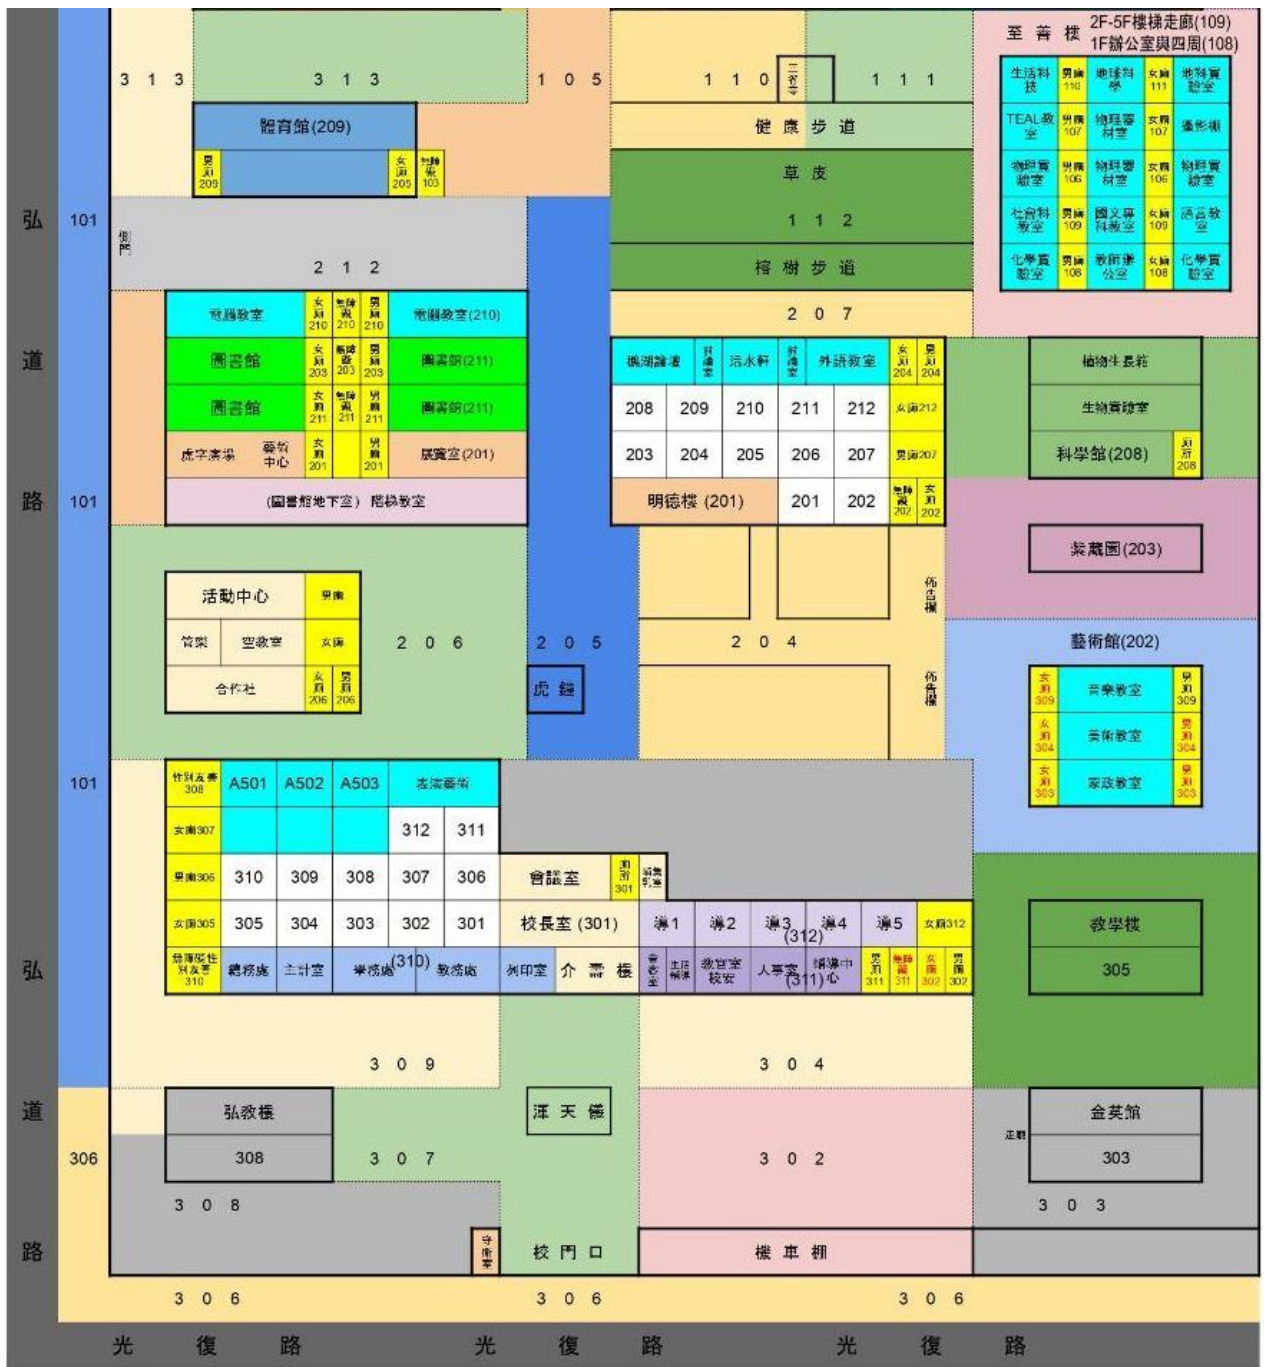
弘
道
路
弘
道
路

101
101
101
306

3 1 3
3 1 3
1 0 5
1 1 0
三省亭
1 1 1
至 善 樓
2F-5F樓梯走廊(109)
1F辦公室與四周(108)

| 生活科技 | 男廁110 | 地球科學 | 女廁111 | 地科實驗室 |
|---|---|---|---|---|
| TEAL教室 | 男廁107 | 物理器材室 | 女廁107 | 攝影棚 |
| 物理實驗室 | 男廁106 | 物理器材室 | 女廁106 | 物理實驗室 |
| 化學科教室 | 男廁109 | 國文專科教室 | 女廁109 | 語言教室 |
| 化學實驗室 | 男廁108 | 教師辦公室 | 女廁108 | 化學實驗室 |

體育館(209)
男廁209
女廁205
無障礙103
健 康 步 道
草 皮
1 1 2
榕 樹 步 道
側門
2 1 2
2 0 7

| 商業教室 | 女廁210 | 無障礙210 | 男廁210 | 商業教室(210) |
|---|---|---|---|---|
| 圖書館 | 女廁203 | 無障礙203 | 男廁203 | 圖書館(211) |
| 圖書館 | 女廁211 | 無障礙211 | 男廁211 | 圖書館(211) |
| 虎字廣場 藝術中心 | 女廁201 | | 男廁201 | 展覽室(201) |
| (圖書館地下室) 階梯教室 | | | | |

| 楓湖論壇 | 財務室 | 活水軒 | 財務室 | 外語教室 | 女廁204 | 男廁204 |
|---|---|---|---|---|---|---|
| 208 | 209 | 210 | 211 | 212 | 女廁212 | |
| 203 | 204 | 205 | 206 | 207 | 男廁207 | |
| 明德樓 (201) | | | 201 | 202 | 無障礙202 | 女廁202 |

植物生長箱
生物實驗室
科學館(208)
男廁208
紫藏園(203)
佈告欄
佈告欄

活動中心
男廁
管樂
空教室
女廁
合作社
女廁206
男廁206
2 0 6
2 0 5
虎 鐘
2 0 4

藝術館(202)
女廁309 音樂教室 男廁309
女廁304 美術教室 男廁304
女廁303 家政教室 男廁303

| 性別友善308 | A501 | A502 | A503 | 表演藝術 | |
|---|---|---|---|---|---|
| 女廁307 | | | | 312 | 311 |
| 男廁306 | 310 | 309 | 308 | 307 | 306 |
| 女廁305 | 305 | 304 | 303 | 302 | 301 |
| 無障礙性別友善310 | 總務處 | 主計室 | 學務處(310) | 教務處 | |

會議室
男廁301
無障礙
校長室 (301)
導1 導2 導3(312) 導4 導5 女廁312
列印室 介 壽 樓 會客室 主任輔導 教官室 校安 人事室 輔導中心(311) 男廁311 無障礙311 女廁302 男廁302

教學樓
305

3 0 9
3 0 4
弘教樓
308
澤 天 樓
3 0 7
3 0 2
金英館
走廊
303
3 0 8
3 0 3
守衛室
校 門 口
機 車 棚
3 0 6
3 0 6
3 0 6

光 復 路 光 復 路 光 復 路